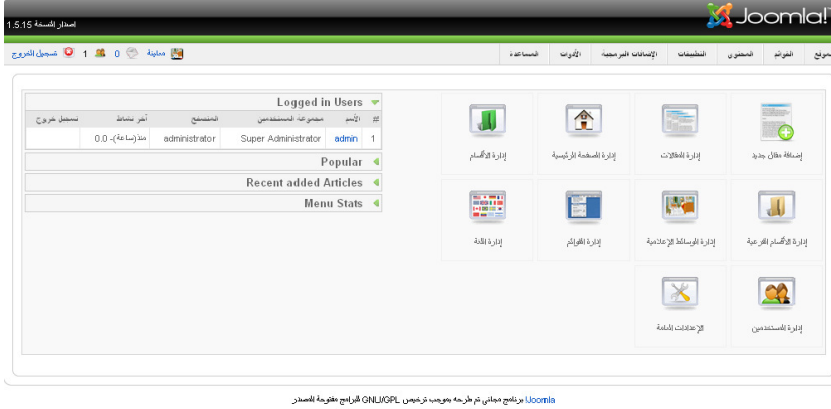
اصدار النسخة 1.5.15

Joomla!

موقع | القوائم | المحتوى | التطبيقات | الإضافات البرمجية | الأدوات | المساعدة

معاينة 0 1 تسجيل الخروج

Logged in Users

| # | الأسم | مجموعة المستخدمين | المتصفح | آخر نشاط | تسجيل خروج |
|---|---|---|---|---|---|
| 1 | admin | Super Administrator | administrator | منذ(ساعة)- 0.0 | |

Popular

Recent added Articles

Menu Stats

إضافة مقال جديد

إدارة المقالات

إدارة الصفحة الرئيسية

إدارة الأقسام

إدارة الأقسام الفرعية

إدارة الوسائط الإعلامية

إدارة القوائم

إدارة اللغة

إدارة المستخدمين

الإعدادات العامة

Joomla! برنامج مجاني تم طرحه بموجب ترخيص GNU/GPL للبرامج مفتوحة المصدر